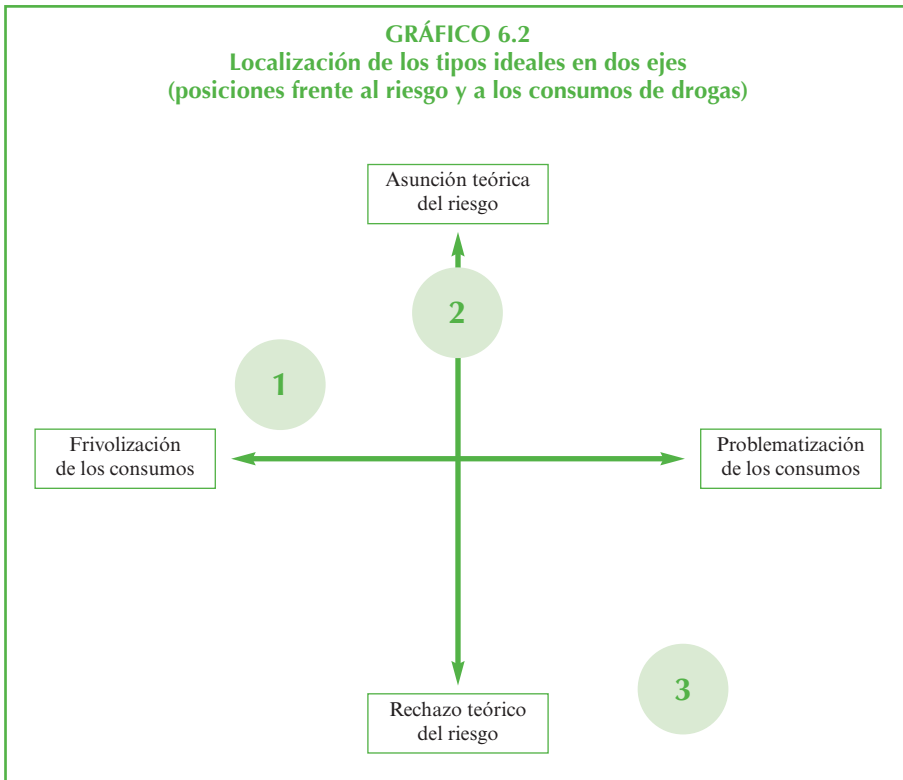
GRÁFICO 6.2
Localización de los tipos ideales en dos ejes
(posiciones frente al riesgo y a los consumos de drogas)

Asunción teórica del riesgo

2

1

Frivolización de los consumos

Problematización de los consumos

3

Rechazo teórico del riesgo